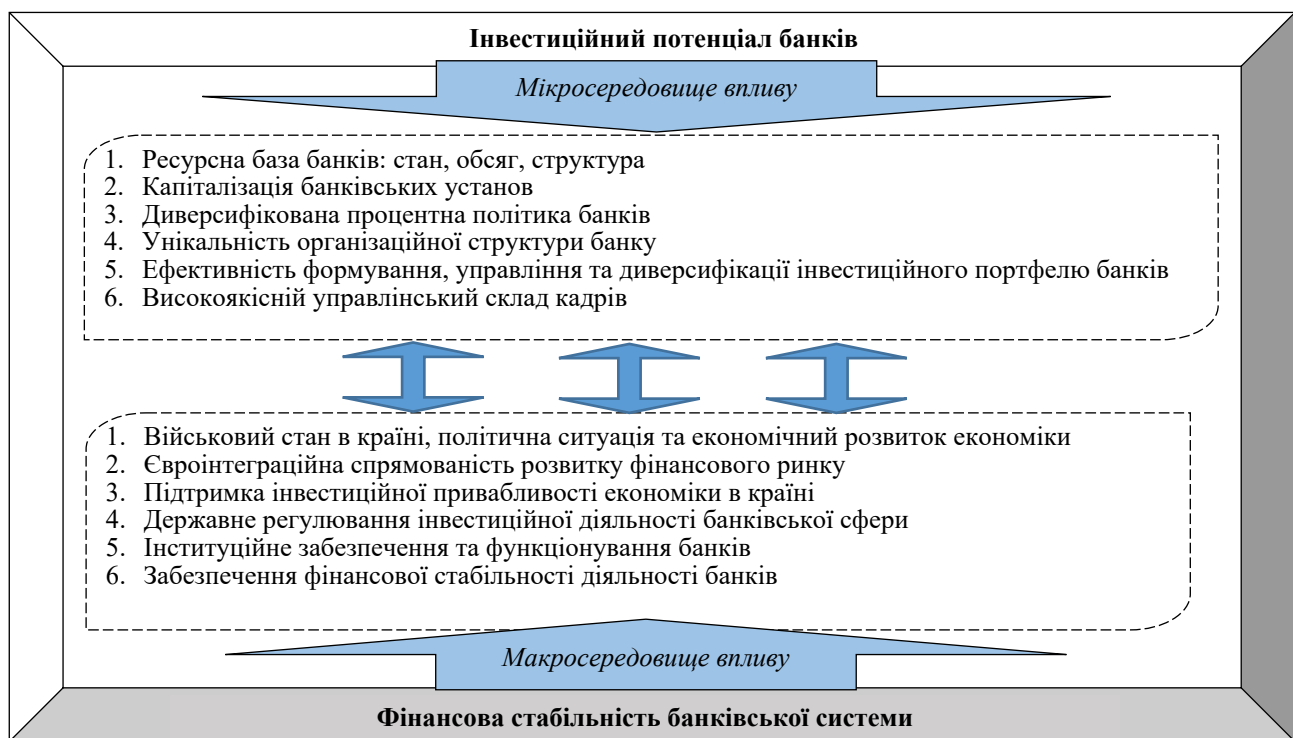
Інвестиційний потенціал банків

Мікросередовище впливу

1. Ресурсна база банків: стан, обсяг, структура
2. Капіталізація банківських установ
3. Диверсифікована процентна політика банків
4. Унікальність організаційної структури банку
5. Ефективність формування, управління та диверсифікації інвестиційного портфелю банків
6. Високоякісній управлінський склад кадрів

1. Військовий стан в країні, політична ситуація та економічний розвиток економіки
2. Євроінтеграційна спрямованість розвитку фінансового ринку
3. Підтримка інвестиційної привабливості економіки в країні
4. Державне регулювання інвестиційної діяльності банківської сфери
5. Інституційне забезпечення та функціонування банків
6. Забезпечення фінансової стабільності діяльності банків

Макросередовище впливу

Фінансова стабільність банківської системи